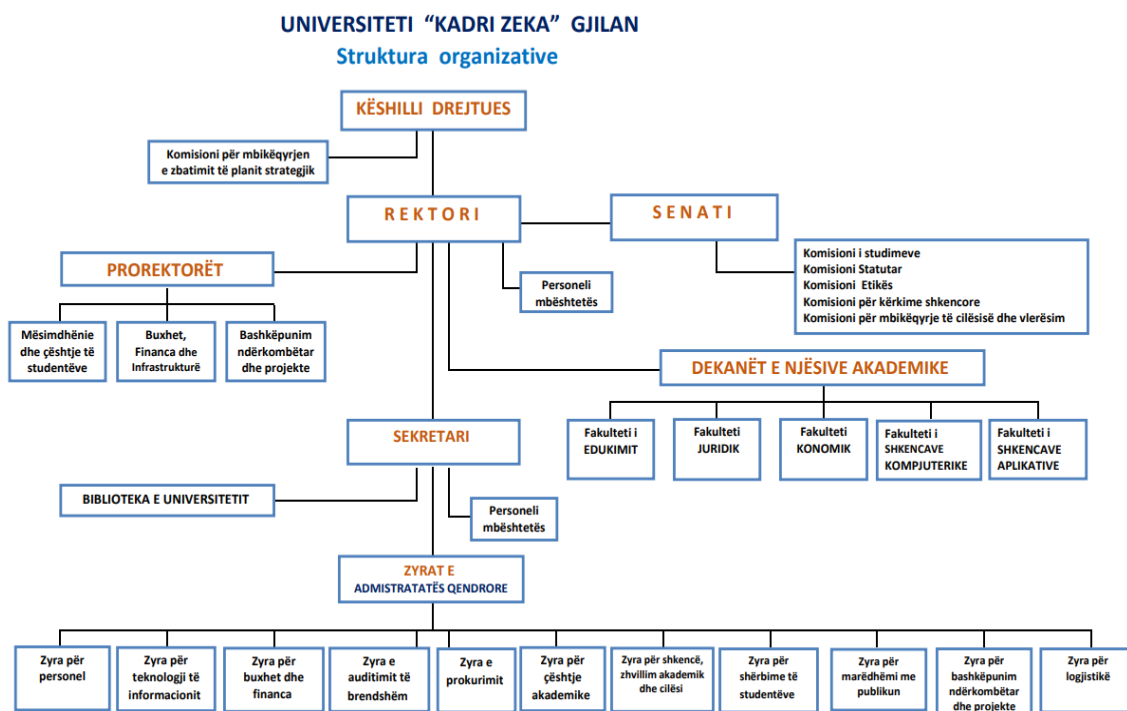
UNIVERSITETI "KADRI ZEKA" GJILAN
Struktura organizative

KËSHILLI DREJTUES

Komisioni për mbikëqyrjen e zbatimit të planit strategjik

REKTORI

SENATI

Komisioni i studimeve
Komisioni Statutar
Komisioni Etikës
Komisioni për kërkime shkencore
Komisioni për mbikëqyrje të cilësisë dhe vlerësim

PROREKTORËT

Personeli mbështetës

Mësimdhënie dhe çështje të studentëve

Buxhet, Financa dhe Infrastrukturë

Bashkëpunim ndërkombëtar dhe projekte

DEKANËT E NJËSIVE AKADEMIKE

Fakulteti i EDUKIMIT

Fakulteti JURIDIK

Fakulteti KONOMIK

Fakulteti i SHKENCAVE KOMPJUTERIKE

Fakulteti i SHKENCAVE APLIKATIVE

SEKRETARI

BIBLIOTEKA E UNIVERSITETIT

Personeli mbështetës

ZYRAT E ADMISTRATATËS QENDRORE

Zyra për personel

Zyra për teknologji të informacionit

Zyra për buxhet dhe financa

Zyra e auditimit të brendshëm

Zyra e prokurimit

Zyra për çështje akademike

Zyra për shkencë, zhvillim akademik dhe cilësi

Zyra për shërbime të studentëve

Zyra për marëdhëmi me publikun

Zyra për bashkëpunim ndërkombëtar dhe projekte

Zyra për logjistikë